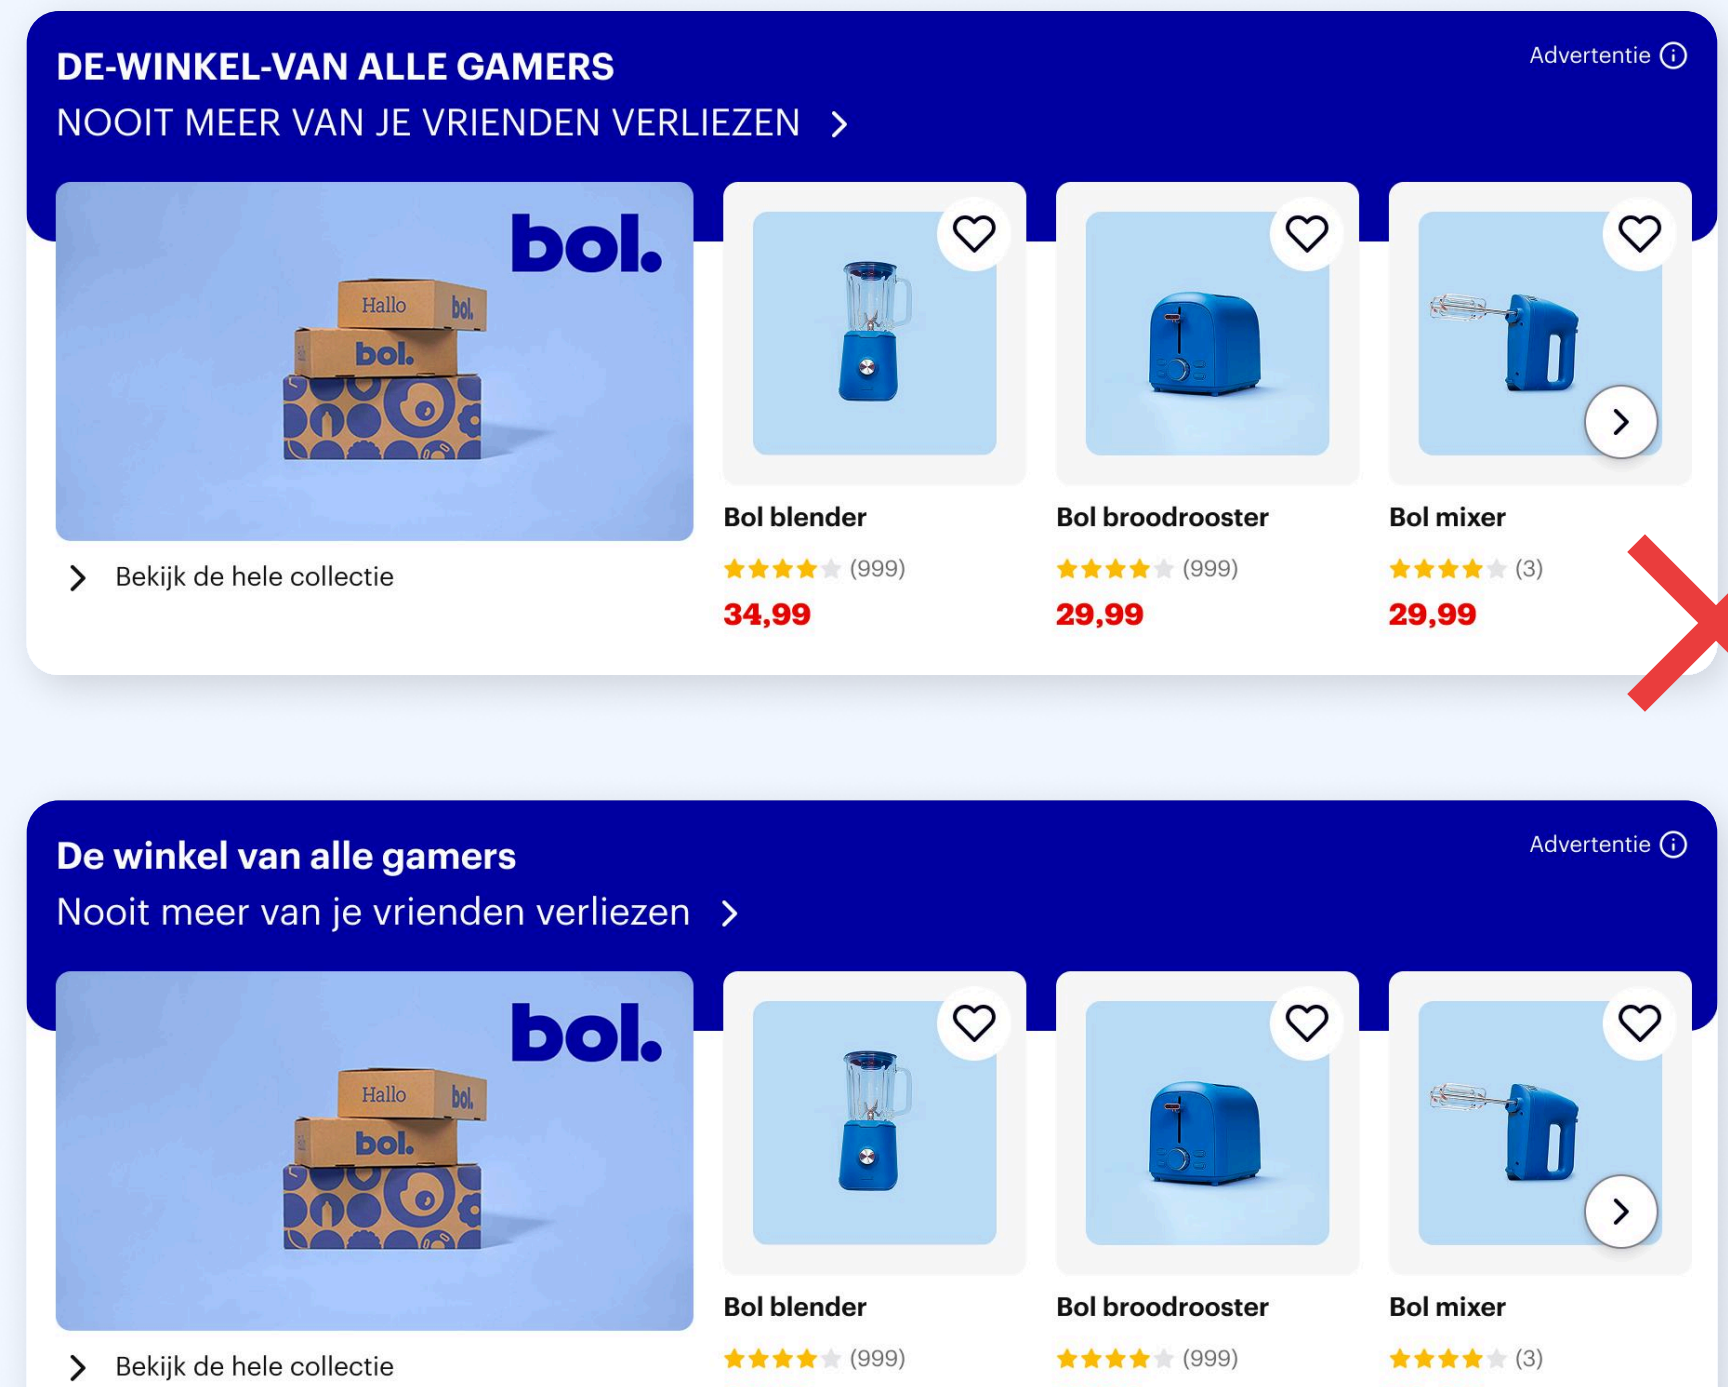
DE-WINKEL-VAN ALLE GAMERS
NOOIT MEER VAN JE VRIENDEN VERLIEZEN

Advertentie

bol.

Hallo bol.
bol.

Bekijk de hele collectie

Bol blender
(999)
34,99

Bol broodrooster
(999)
29,99

Bol mixer
(3)
29,99

De winkel van alle gamers
Nooit meer van je vrienden verliezen

Advertentie

bol.

Hallo bol.
bol.

Bekijk de hele collectie

Bol blender
(999)

Bol broodrooster
(999)

Bol mixer
(3)